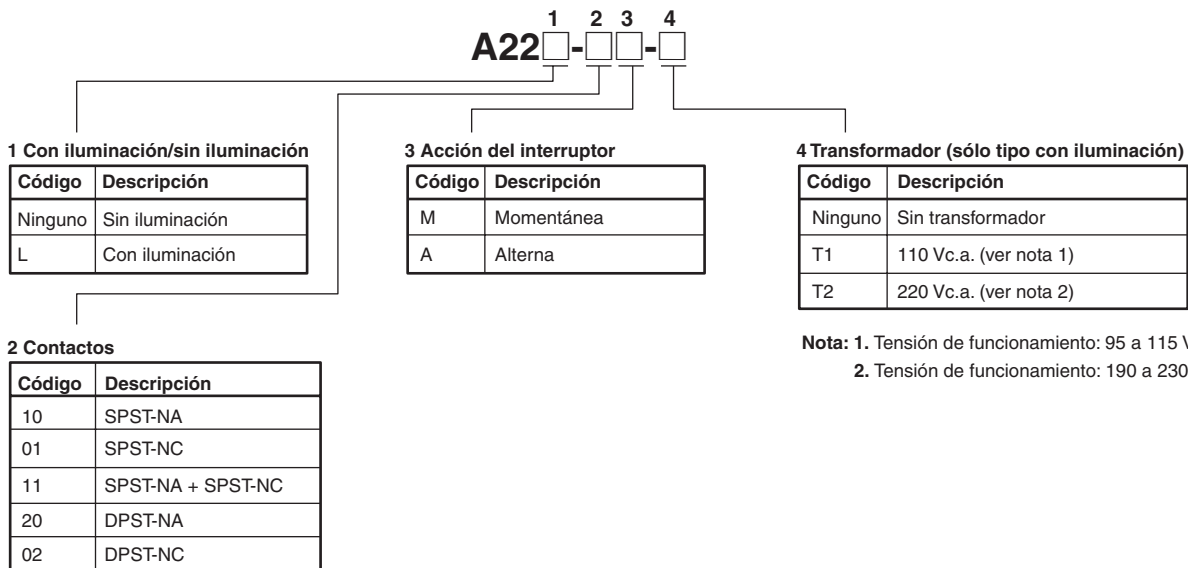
1 2 3 4

A22□-□□-□

1 Con iluminación/sin iluminación

| Código | Descripción |
|---|---|
| Ninguno | Sin iluminación |
| L | Con iluminación |

3 Acción del interruptor

| Código | Descripción |
|---|---|
| M | Momentánea |
| A | Alterna |

4 Transformador (sólo tipo con iluminación)

| Código | Descripción |
|---|---|
| Ninguno | Sin transformador |
| T1 | 110 Vc.a. (ver nota 1) |
| T2 | 220 Vc.a. (ver nota 2) |

Nota: 1. Tensión de funcionamiento: 95 a 115 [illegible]
2. Tensión de funcionamiento: 190 a 230 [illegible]

2 Contactos

| Código | Descripción |
|---|---|
| 10 | SPST-NA |
| 01 | SPST-NC |
| 11 | SPST-NA + SPST-NC |
| 20 | DPST-NA |
| 02 | DPST-NC |